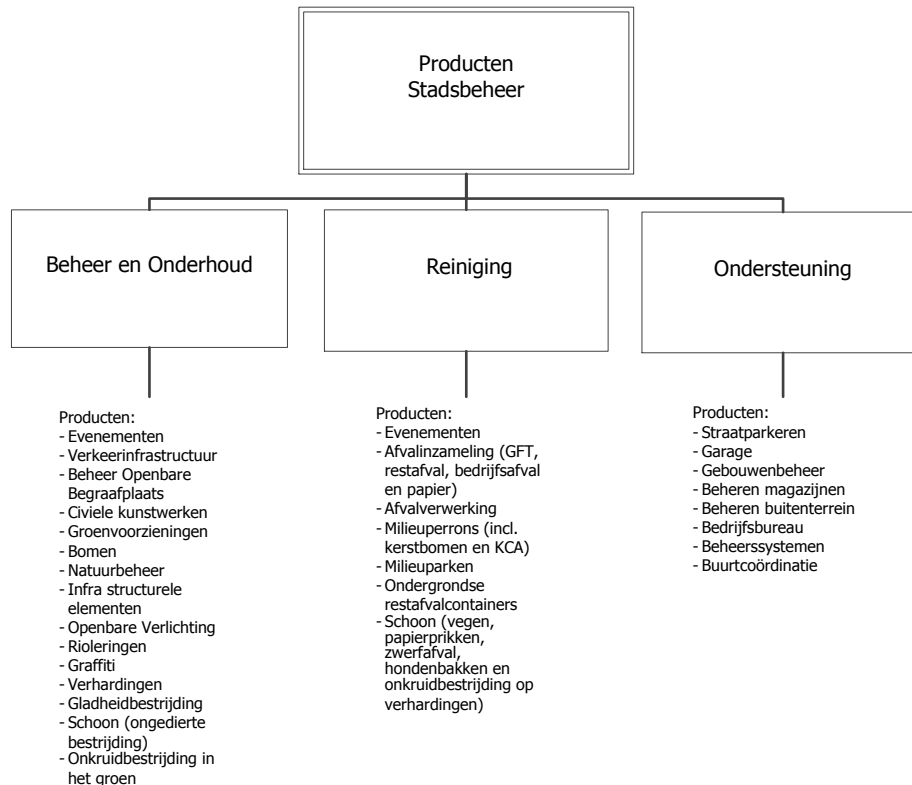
Producten
Stadsbeheer

Beheer en Onderhoud

Reiniging

Ondersteuning

Producten:
- Evenementen
- Verkeerinfrastructuur
- Beheer Openbare Begraafplaats
- Civiele kunstwerken
- Groenvoorzieningen
- Bomen
- Natuurbeheer
- Infra structurele elementen
- Openbare Verlichting
- Rioleringen
- Graffiti
- Verhardingen
- Gladheidbestrijding
- Schoon (ongedierte bestrijding)
- Onkruidbestrijding in het groen

Producten:
- Evenementen
- Afvalinzameling (GFT, restafval, bedrijfsafval en papier)
- Afvalverwerking
- Milieuperrons (incl. kerstbomen en KCA)
- Milieuparken
- Ondergrondse restafvalcontainers
- Schoon (vegen, papierprikken, zwerfafval, hondenbakken en onkruidbestrijding op verhardingen)

Producten:
- Straatparkeren
- Garage
- Gebouwenbeheer
- Beheren magazijnen
- Beheren buitenterrein
- Bedrijfsbureau
- Beheerssystemen
- Buurtcoördinatie